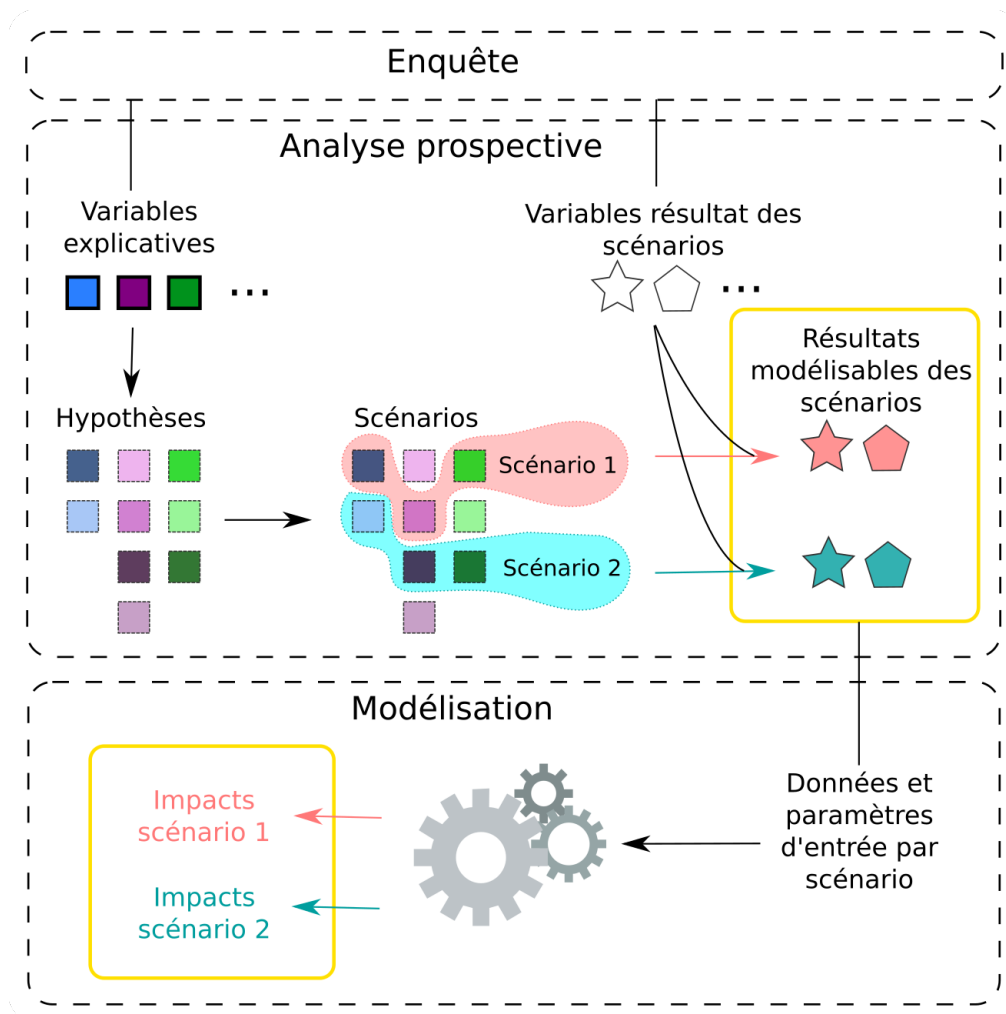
Enquête

Analyse prospective

Variables explicatives

...

Variables résultat des scénarios

...

Hypothèses

Scénarios

Scénario 1

Scénario 2

Résultats modélisables des scénarios

Modélisation

Impacts scénario 1

Impacts scénario 2

Données et paramètres d'entrée par scénario